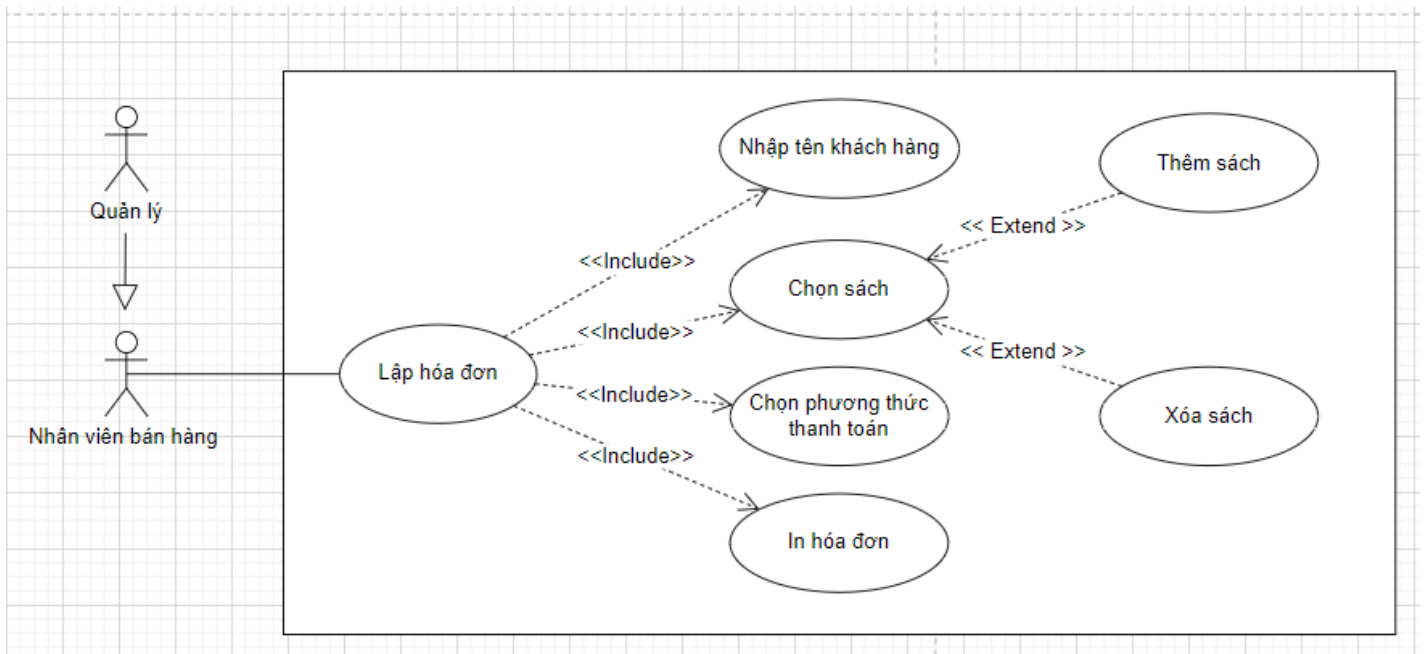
Quản lý

Nhân viên bán hàng

Lập hóa đơn

<<Include>>

<<Include>>

<<Include>>

<<Include>>

Nhập tên khách hàng

Chọn sách

Chọn phương thức thanh toán

In hóa đơn

Thêm sách

<< Extend >>

<< Extend >>

Xóa sách